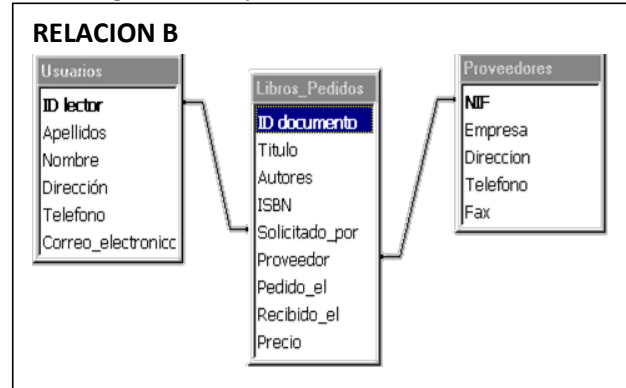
RELACION B

Usuarios
ID lector
Apellidos
Nombre
Dirección
Telefono
Correo_electronicc

Libros_Pedidos
ID documento
Titulo
Autores
ISBN
Solicitado_por
Proveedor
Pedido_el
Recibido_el
Precio

Proveedores
NIF
Empresa
Direccion
Telefono
Fax